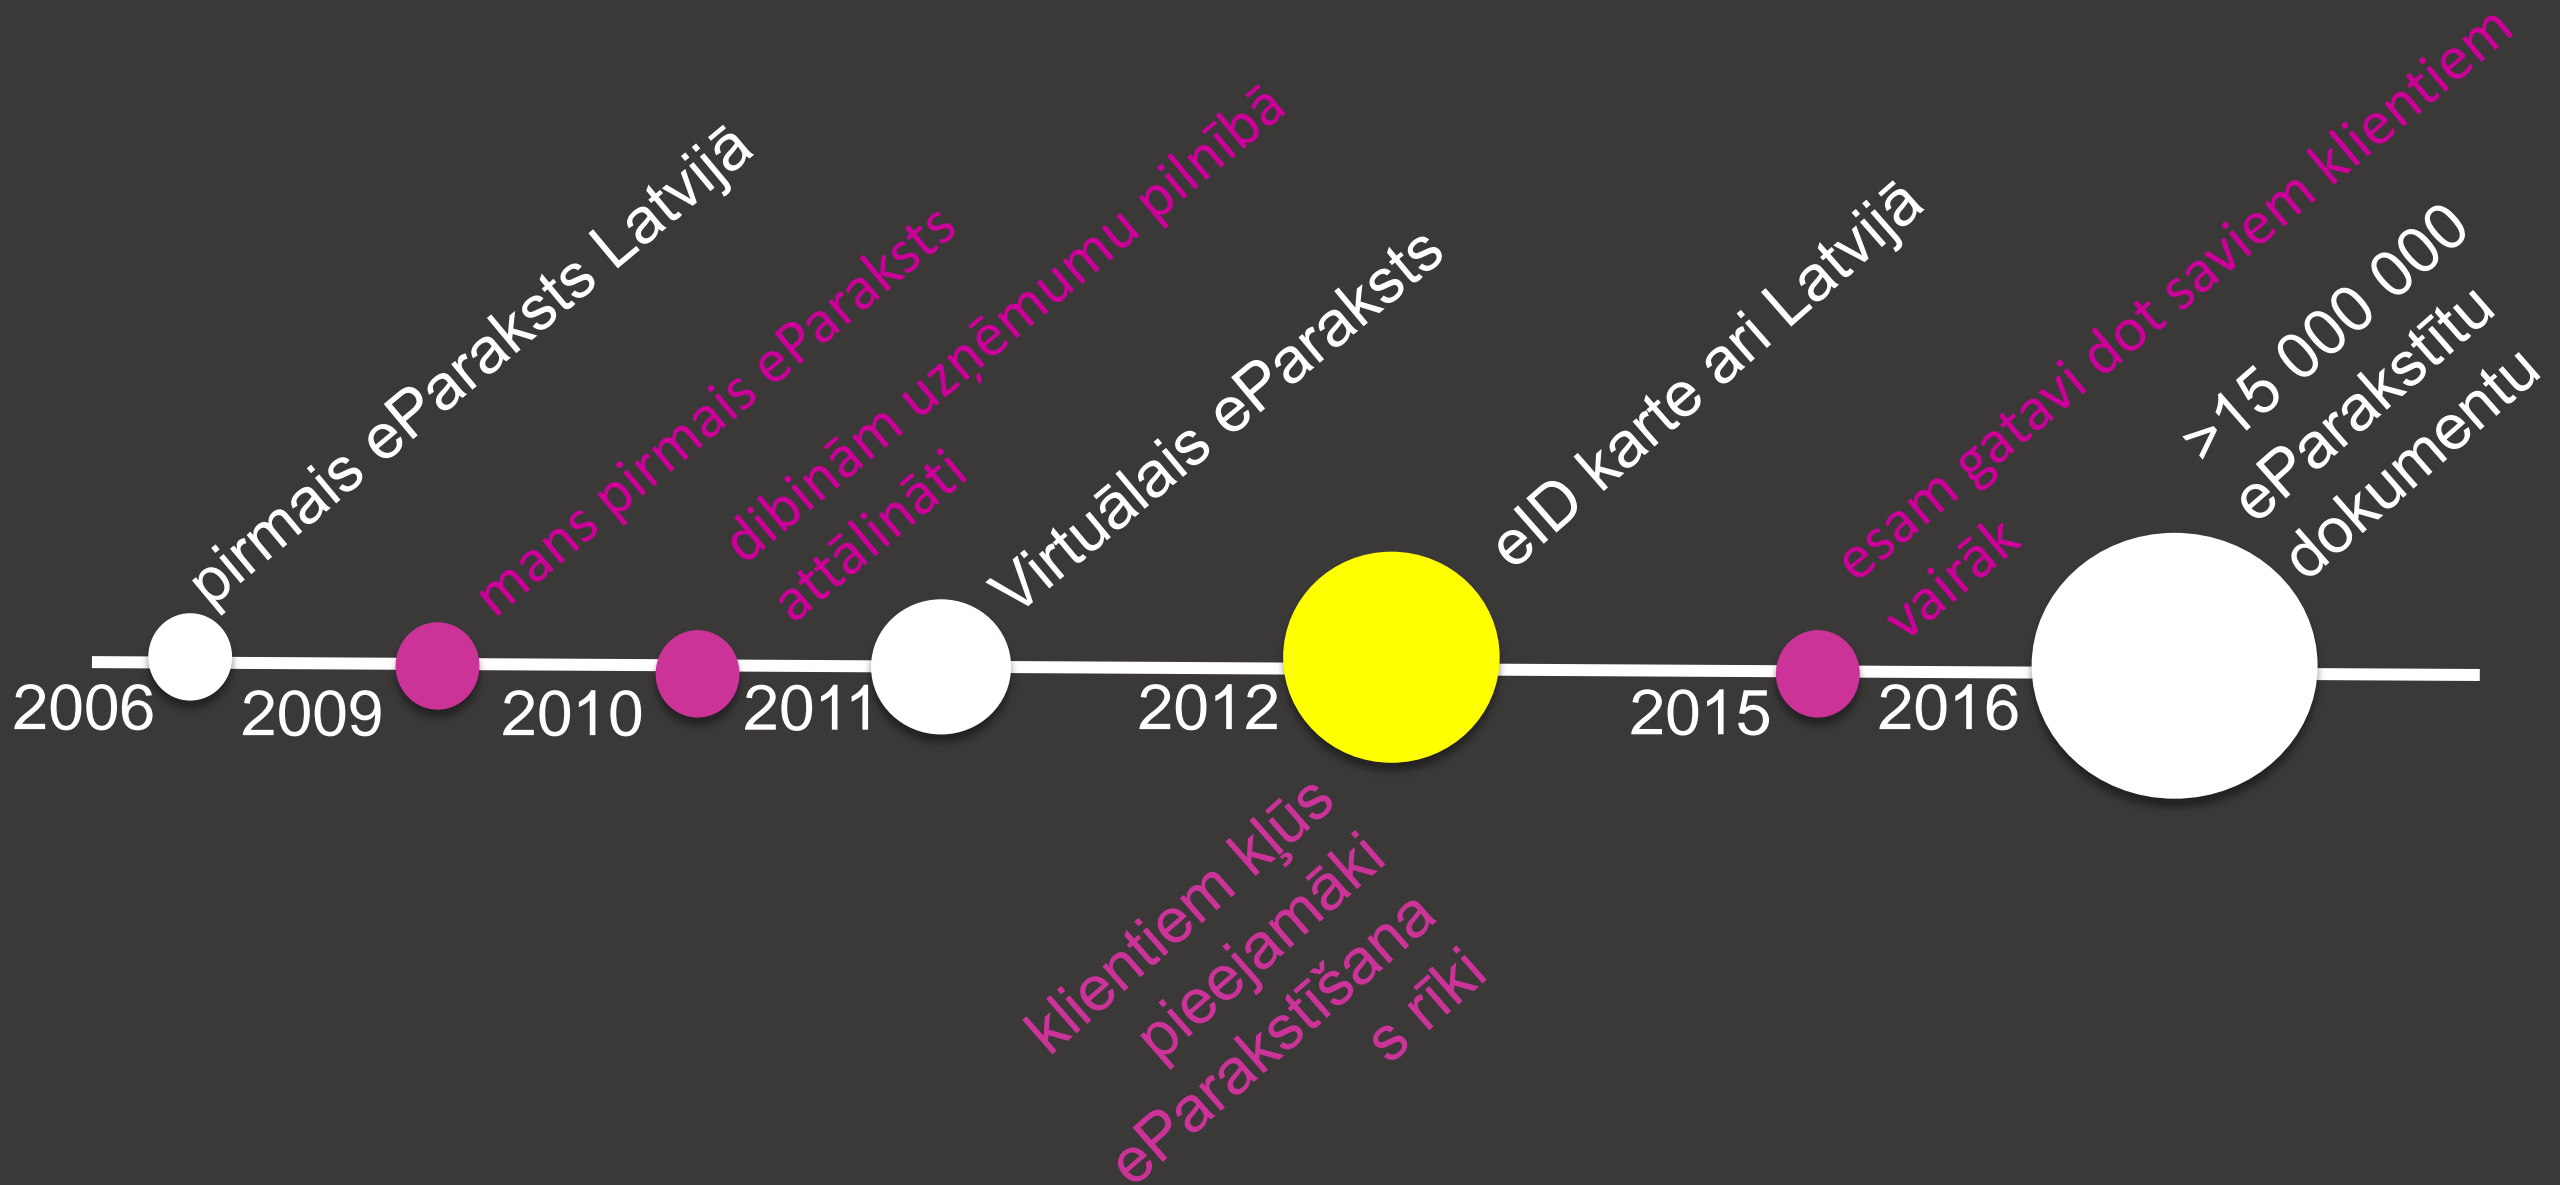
pirmais eParaksts Latvijā

mans pirmais eParaksts

dibinām uzņēmumu pilnībā attālināti

Virtuālais eParaksts

eID karte arī Latvijā

esam gatavi dot saviem klientiem vairāk

>15 000 000 eParakstītu dokumentu

2006
2009
2010
2011
2012
2015
2016

klientiem kļūs pieejamāki eParakstīšanas rīki